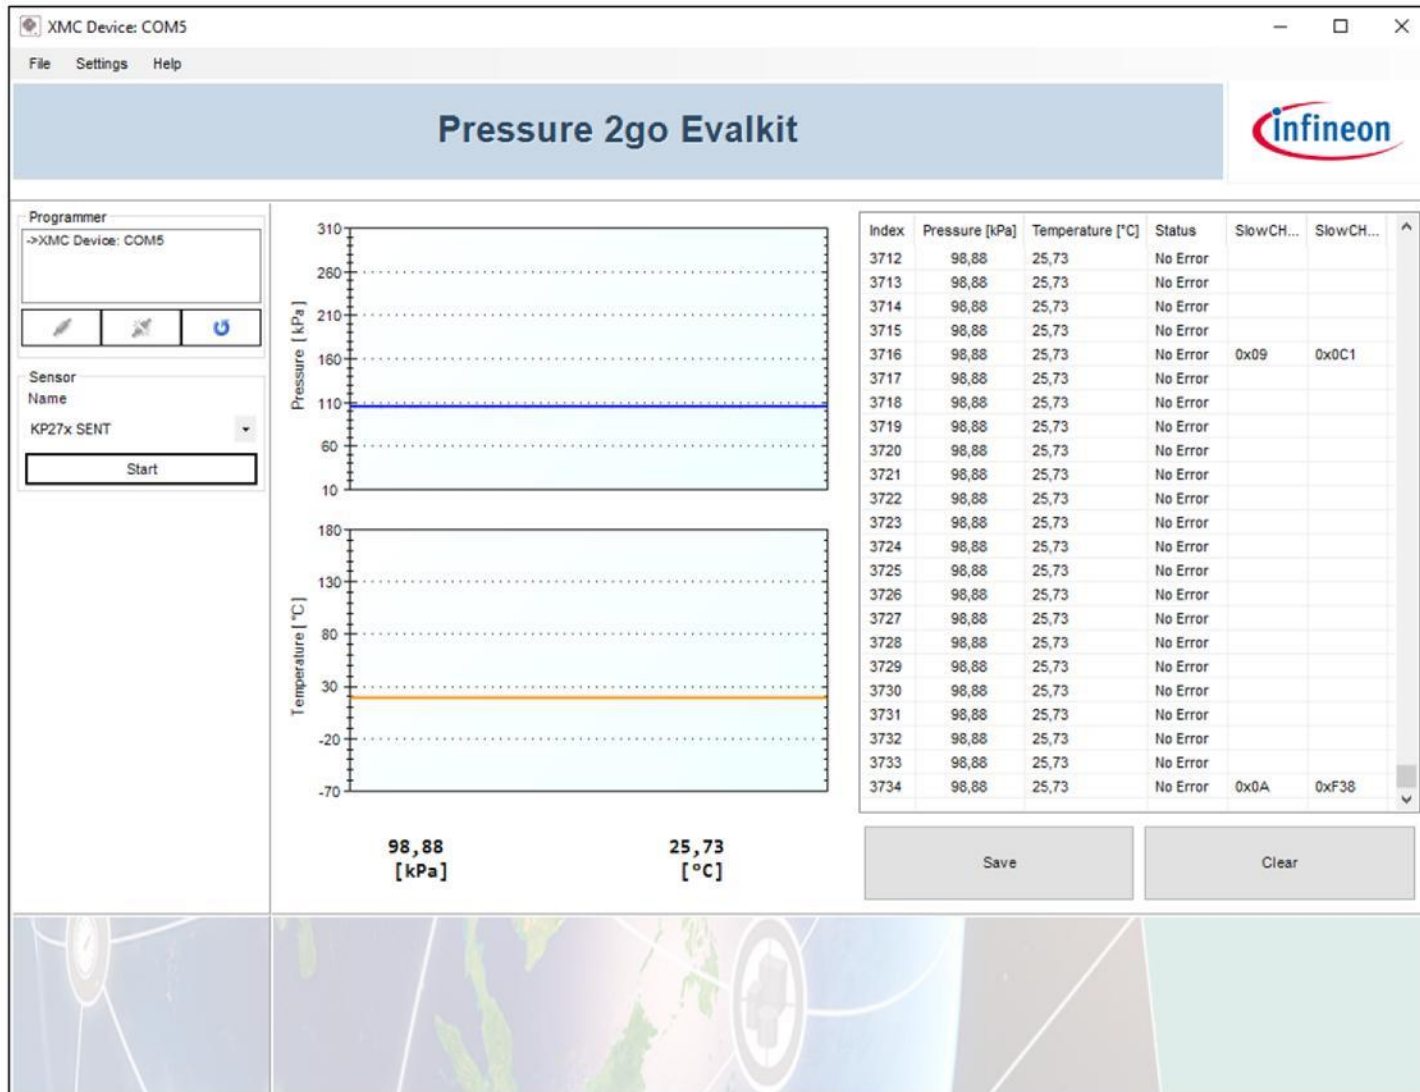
XMC Device: COM5

File Settings Help

Pressure 2go Evalkit

infineon

Programmer
->XMC Device: COM5

Sensor
Name
KP27x SENT
Start

310
260
210
160
110
60
10
Pressure [kPa]

180
130
80
30
-20
-70
Temperature [°C]

98,88
[kPa]

25,73
[°C]

| Index | Pressure [kPa] | Temperature [°C] | Status | SlowCH... | SlowCH... |
|---|---|---|---|---|---|
| 3712 | 98,88 | 25,73 | No Error | | |
| 3713 | 98,88 | 25,73 | No Error | | |
| 3714 | 98,88 | 25,73 | No Error | | |
| 3715 | 98,88 | 25,73 | No Error | | |
| 3716 | 98,88 | 25,73 | No Error | 0x09 | 0x0C1 |
| 3717 | 98,88 | 25,73 | No Error | | |
| 3718 | 98,88 | 25,73 | No Error | | |
| 3719 | 98,88 | 25,73 | No Error | | |
| 3720 | 98,88 | 25,73 | No Error | | |
| 3721 | 98,88 | 25,73 | No Error | | |
| 3722 | 98,88 | 25,73 | No Error | | |
| 3723 | 98,88 | 25,73 | No Error | | |
| 3724 | 98,88 | 25,73 | No Error | | |
| 3725 | 98,88 | 25,73 | No Error | | |
| 3726 | 98,88 | 25,73 | No Error | | |
| 3727 | 98,88 | 25,73 | No Error | | |
| 3728 | 98,88 | 25,73 | No Error | | |
| 3729 | 98,88 | 25,73 | No Error | | |
| 3730 | 98,88 | 25,73 | No Error | | |
| 3731 | 98,88 | 25,73 | No Error | | |
| 3732 | 98,88 | 25,73 | No Error | | |
| 3733 | 98,88 | 25,73 | No Error | | |
| 3734 | 98,88 | 25,73 | No Error | 0x0A | 0xF38 |

Save
Clear